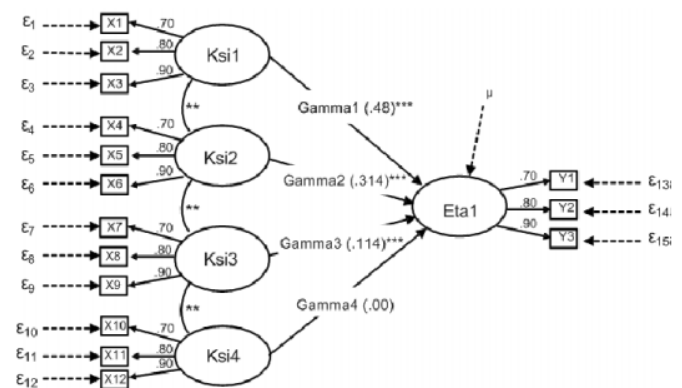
$\varepsilon_1$ X1 .70
$\varepsilon_2$ X2 .80 Ksi1
$\varepsilon_3$ X3 .90
**
$\varepsilon_4$ X4 .70
$\varepsilon_5$ X5 .80 Ksi2
$\varepsilon_6$ X6 .90
**
$\varepsilon_7$ X7 .70
$\varepsilon_8$ X8 .80 Ksi3
$\varepsilon_9$ X9 .90
**
$\varepsilon_{10}$ X10 .70
$\varepsilon_{11}$ X11 .80 Ksi4
$\varepsilon_{12}$ X12 .90

Gamma1 (.48)***
Gamma2 (.314)***
Gamma3 (.114)***
Gamma4 (.00)

μ

Eta1

.70 Y1 $\varepsilon_{13}$
.80 Y2 $\varepsilon_{14}$
.90 Y3 $\varepsilon_{15}$